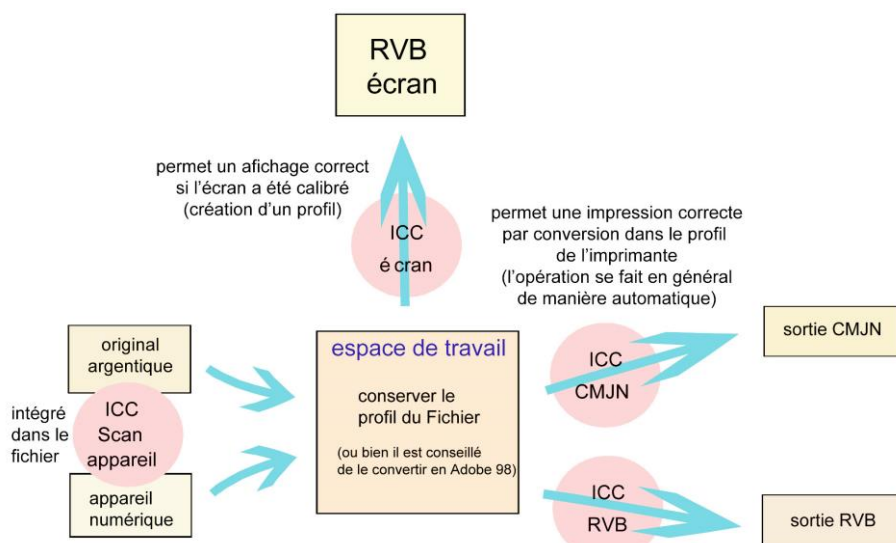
RVB
écran

permet un afichage correct si l'écran a été calibré (création d'un profil)

ICC
é cran

permet une impression correcte par conversion dans le profil de l'imprimante (l'opération se fait en général de manière automatique)

original argentique

intégré dans le fichier

ICC
Scan
appareil

appareil numérique

espace de travail

conserver le profil du Fichier

(ou bien il est conseillé de le convertir en Adobe 98)

ICC
CMJN

sortie CMJN

ICC
RVB

sortie RVB